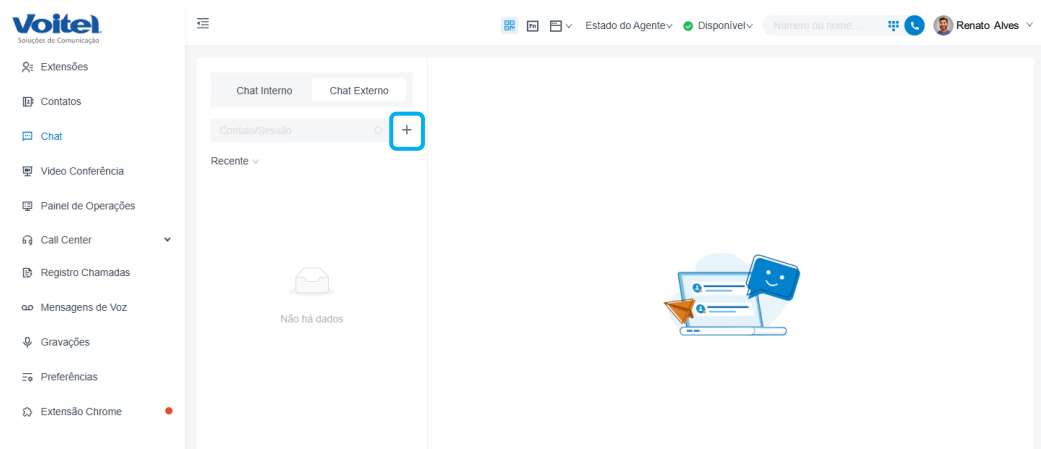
Voitel
Soluções de Comunicação

Extensões
Contatos
Chat
Video Conferência
Painel de Operações
Call Center
Registro Chamadas
Mensagens de Voz
Gravações
Preferências
Extensão Chrome

Estado do Agente
Disponível
Número ou nome...
Renato Alves

Chat Interno
Chat Externo
Contato/Sessão
+
Recente
Não há dados